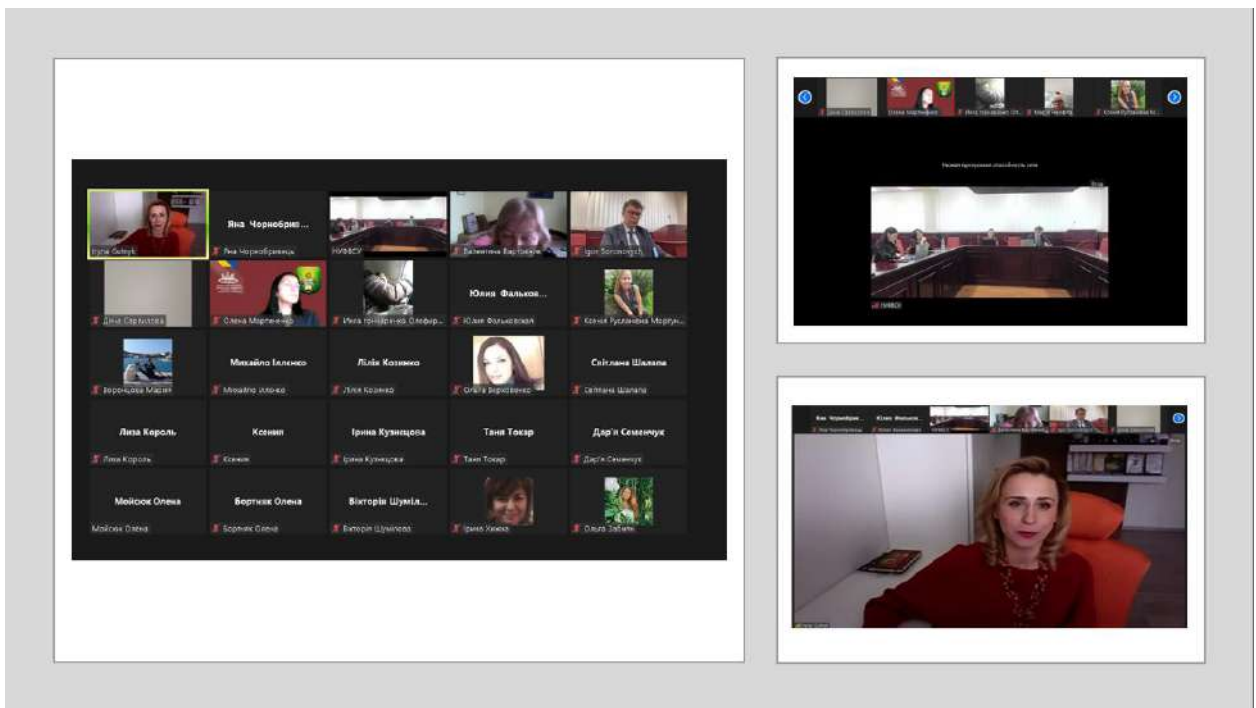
Юлія Ємець
Яна Чорнобриз...
Яна Чорнобривець
НУФВСУ
Валентина Барткова
Igor Sorokovych
Діна Сергєєва
Олена Мартиненко
Інга Гончаренко-Олефір...
Юлия Фальков...
Юлия Фальковская
Ксения Руслановна Мартун...
Воронцова Марія
Михайло Іліенко
Михайло Ілієнко
Лілія Козинко
Лілія Козинко
Ольга Борисенко
Світлана Шалапа
Світлана Шалапа
Лиза Король
Лиза Король
Ксенія
Ксенія
Ірина Кузнецова
Ірина Кузнецова
Таня Токар
Таня Токар
Дар'я Семенчук
Дар'я Семенчук
Мойсюк Олена
Мойсюк Олена
Бортняк Олена
Бортняк Олена
Вікторія Шуміл...
Вікторія Шумілова
Ірина Хижка
Ольга Забіяка

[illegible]
НУФВСУ

Яна Чорнобриз...
Юлия Фальков...
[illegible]